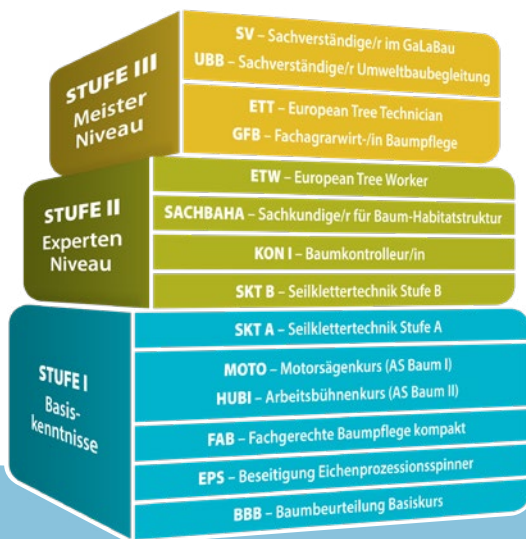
STUFE III
Meister
Niveau

SV – Sachverständige/r im GaLaBau
UBB – Sachverständige/r Umweltbaubegleitung

ETT – European Tree Technician
GFB – Fachagrarwirt-/in Baumpflege

STUFE II
Experten
Niveau

ETW – European Tree Worker

SACHBAHA – Sachkundige/r für Baum-Habitatstruktur

KON I – Baumkontrolleur/in

SKT B – Seilklettertechnik Stufe B

STUFE I
Basis-
kenntnisse

SKT A – Seilklettertechnik Stufe A

MOTO – Motorsägenkurs (AS Baum I)
HUBI – Arbeitsbühnenkurs (AS Baum II)

FAB – Fachgerechte Baumpflege kompakt

EPS – Beseitigung Eichenprozessspinner

BBB – Baumbeurteilung Basiskurs